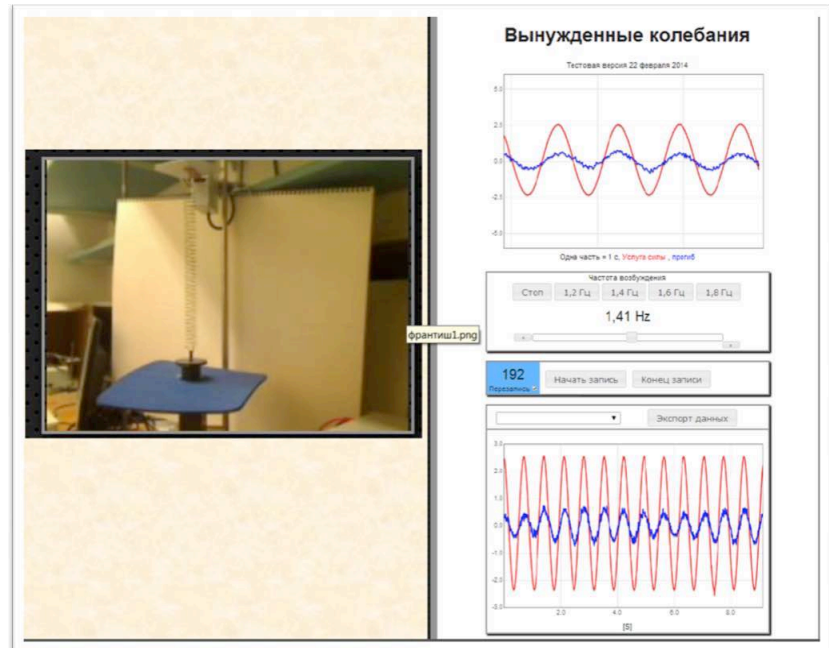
франтиш1.png

Вынужденные колебания

Тестовая версия 22 февраля 2014

5.0
2.5
0.0
-2.5
-5.0

Одна часть = 1 с. Уступ силы , прогиб

Частота возбуждения

Стоп
1,2 Гц
1,4 Гц
1,6 Гц
1,8 Гц

1,41 Hz

192
Перезапись

Начать запись
Конец записи

Экспорт данных

3.0
2.0
1.0
0.0
-1.0
-2.0
-3.0

2.0
4.0
6.0
8.0
[S]